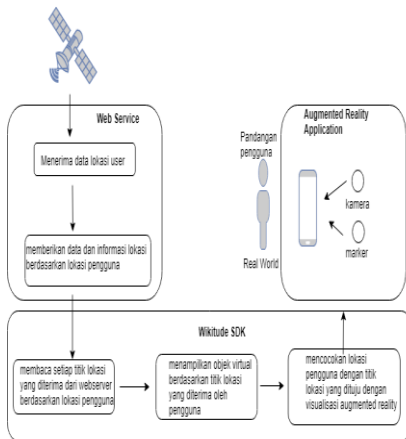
Web Service

Menerima data lokasi user

memberikan data dan informasi lokasi berdasarkan lokasi pengguna

Augmented Reality Application

Pandangan pengguna

kamera

marker

Real World

Wikitude SDK

membaca setiap titik lokasi yang diterima dari webserver berdasarkan lokasi pengguna

menampilkan objek virtual berdasarkan titik lokasi yang diterima oleh pengguna

mencocokan lokasi pengguna dengan titik lokasi yang dituju dengan visualisasi augmented reality